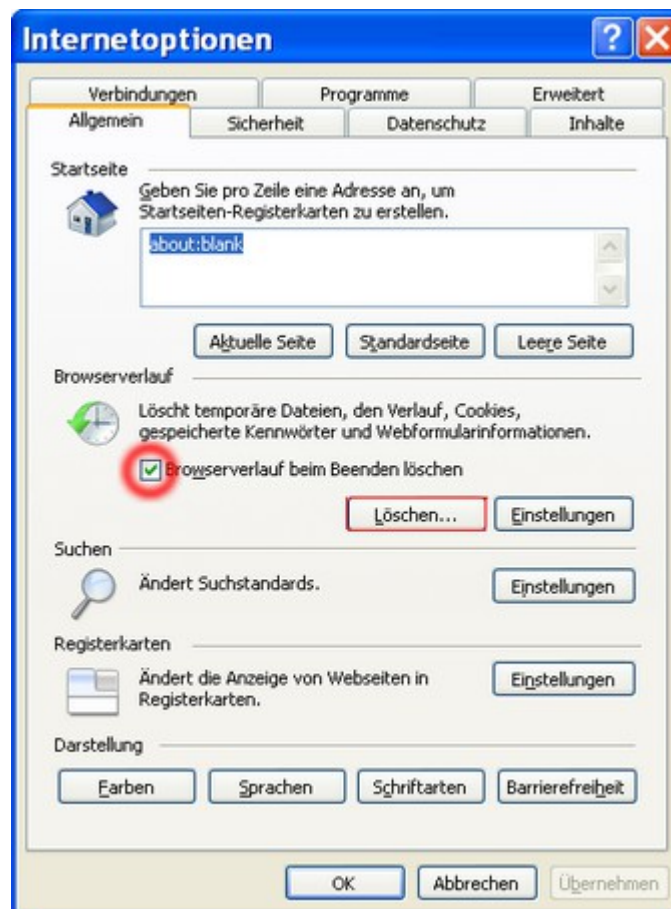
Internetoptionen

Verbindungen
Programme
Erweitert
Allgemein
Sicherheit
Datenschutz
Inhalte

Startseite

Geben Sie pro Zeile eine Adresse an, um Startseiten-Registerkarten zu erstellen.

about:blank

Aktuelle Seite
Standardseite
Leere Seite

Browserverlauf

Löscht temporäre Dateien, den Verlauf, Cookies, gespeicherte Kennwörter und Webformularinformationen.

Browserverlauf beim Beenden löschen

Löschen...
Einstellungen

Suchen

Ändert Suchstandards.

Einstellungen

Registerkarten

Ändert die Anzeige von Webseiten in Registerkarten.

Einstellungen

Darstellung

Farben
Sprachen
Schriftarten
Barrierefreiheit

OK
Abbrechen
Übernehmen